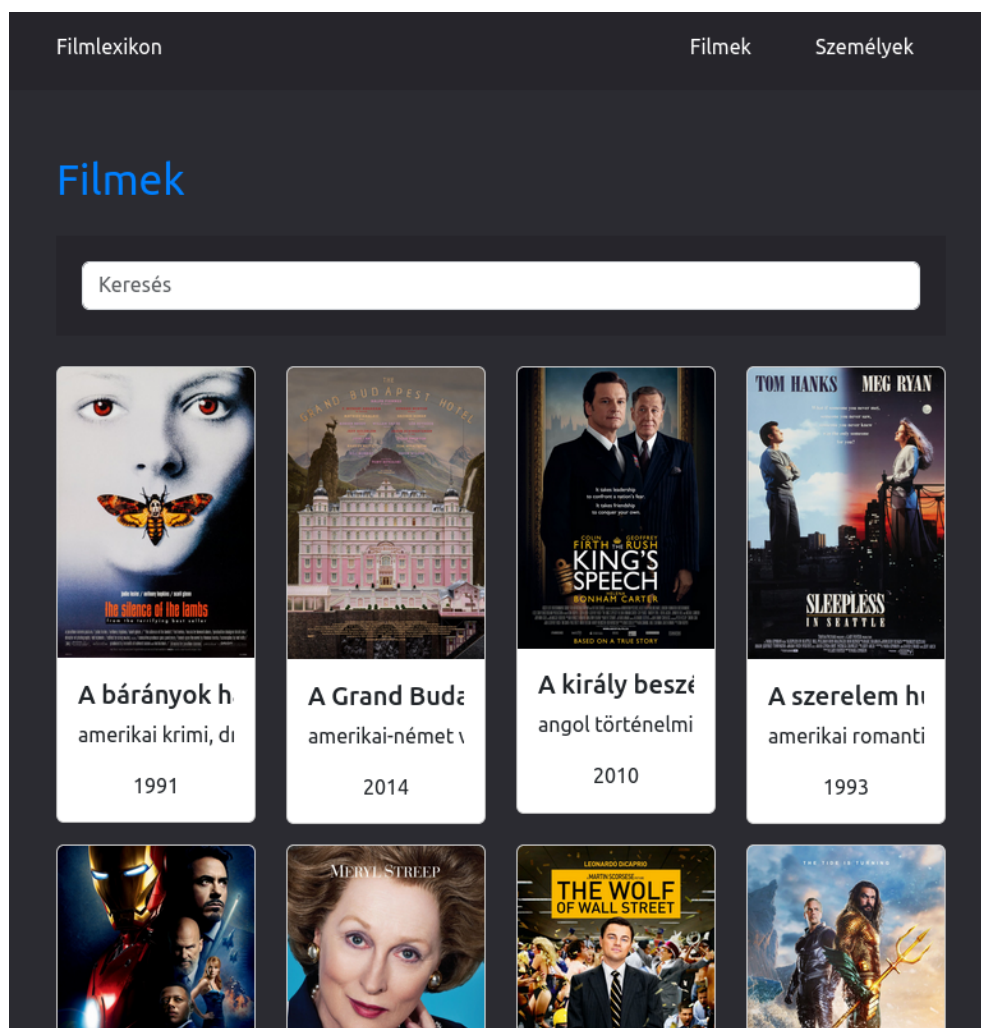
Filmlexikon

Filmek Személyek

Filmek

Keresés

the silence of the lambs

A bárányok h
amerikai krimi, dı
1991

GRAND BUDAPEST HOTEL

A Grand Buda
amerikai-német v
2014

COLIN FIRTH GEOFFREY RUSH
KING'S SPEECH
BONHAM CARTER
BASED ON A TRUE STORY

A király beszé
angol történelmi
2010

TOM HANKS MEG RYAN
SLEEPLESS IN SEATTLE

A szerelem h
amerikai romanti
1993

MERYL STREEP

LEONARDO DICAPRIO
THE WOLF OF WALL STREET